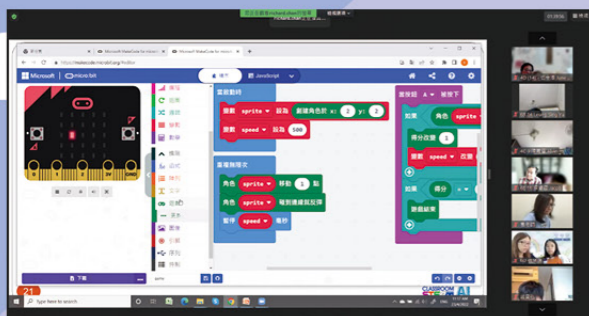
Microsoft | micro:bit

積木

JavaScript

重新啟動時

變數 sprite 設為 新建角色於 x: 2 y: 2

變數 speed 設為 500

重複無限次

角色 sprite 移動 1 點

角色 sprite 碰到邊緣就反彈

暫停 speed 毫秒

當按鈕 A 被按下

如果 角色 sprite

得分改變 1

變數 speed 改變

如果 得分

遊戲結束

下載

CLASSROOM AI